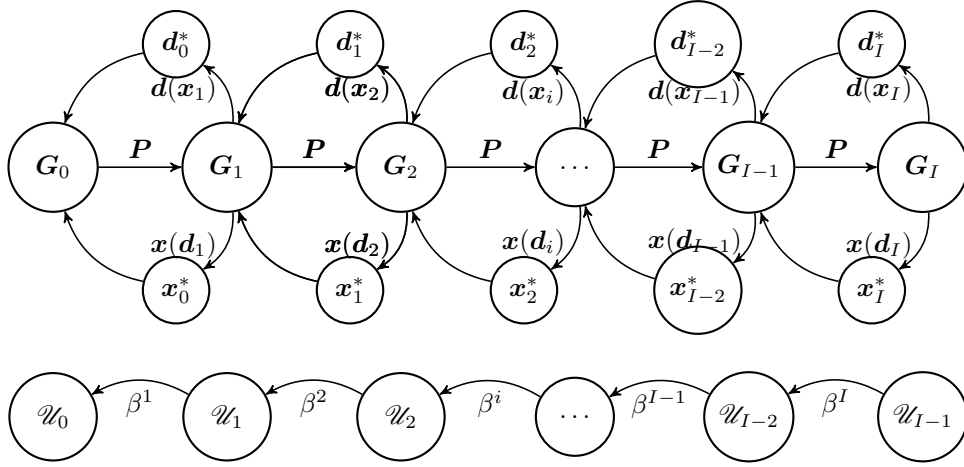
$\boldsymbol{d}_0^*$ $\boldsymbol{d}_1^*$ $\boldsymbol{d}_2^*$ $\boldsymbol{d}_{I-2}^*$ $\boldsymbol{d}_I^*$

$\boldsymbol{d}(\boldsymbol{x}_1)$ $\boldsymbol{d}(\boldsymbol{x}_2)$ $\boldsymbol{d}(\boldsymbol{x}_i)$ $\boldsymbol{d}(\boldsymbol{x}_{I-1})$ $\boldsymbol{d}(\boldsymbol{x}_I)$

$\boldsymbol{G}_0$ $\boldsymbol{P}$ $\boldsymbol{G}_1$ $\boldsymbol{P}$ $\boldsymbol{G}_2$ $\boldsymbol{P}$ $\cdots$ $\boldsymbol{P}$ $\boldsymbol{G}_{I-1}$ $\boldsymbol{P}$ $\boldsymbol{G}_I$

$\boldsymbol{x}(\boldsymbol{d}_1)$ $\boldsymbol{x}(\boldsymbol{d}_2)$ $\boldsymbol{x}(\boldsymbol{d}_i)$ $\boldsymbol{x}(\boldsymbol{d}_{I-1})$ $\boldsymbol{x}(\boldsymbol{d}_I)$

$\boldsymbol{x}_0^*$ $\boldsymbol{x}_1^*$ $\boldsymbol{x}_2^*$ $\boldsymbol{x}_{I-2}^*$ $\boldsymbol{x}_I^*$

$\mathscr{U}_0$ $\beta^1$ $\mathscr{U}_1$ $\beta^2$ $\mathscr{U}_2$ $\beta^i$ $\cdots$ $\beta^{I-1}$ $\mathscr{U}_{I-2}$ $\beta^I$ $\mathscr{U}_{I-1}$